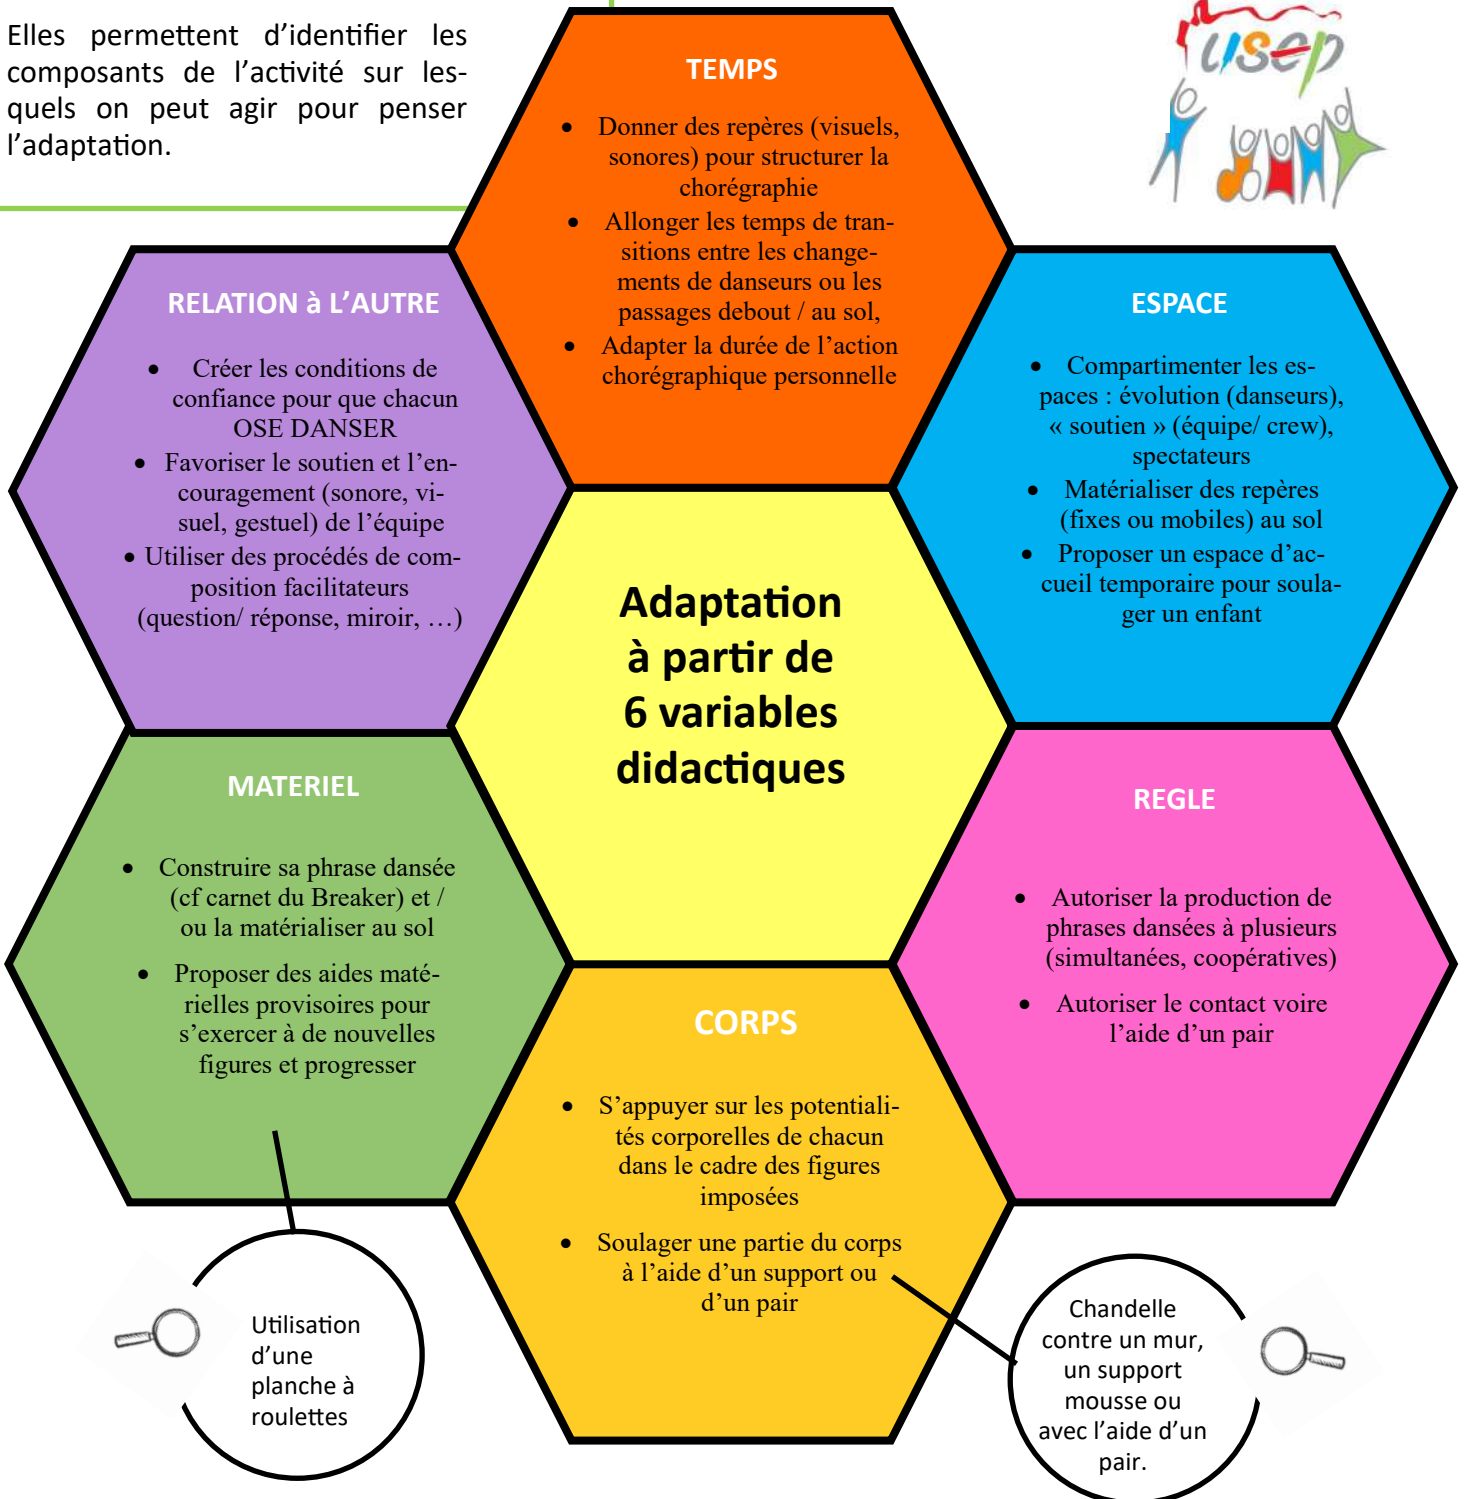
Elles permettent d'identifier les composants de l'activité sur lesquels on peut agir pour penser l'adaptation.

usep

TEMPS

- Donner des repères (visuels, sonores) pour structurer la chorégraphie
- Allonger les temps de transitions entre les changements de danseurs ou les passages debout / au sol,
- Adapter la durée de l'action chorégraphique personnelle

RELATION à L'AUTRE

- Créer les conditions de confiance pour que chacun OSE DANSER
- Favoriser le soutien et l'encouragement (sonore, visuel, gestuel) de l'équipe
- Utiliser des procédés de composition facilitateurs (question/ réponse, miroir, …)

ESPACE

- Compartimenter les espaces : évolution (danseurs), « soutien » (équipe/ crew), spectateurs
- Matérialiser des repères (fixes ou mobiles) au sol
- Proposer un espace d'accueil temporaire pour soulager un enfant

Adaptation à partir de 6 variables didactiques

MATERIEL

- Construire sa phrase dansée (cf carnet du Breaker) et / ou la matérialiser au sol
- Proposer des aides matérielles provisoires pour s'exercer à de nouvelles figures et progresser

REGLE

- Autoriser la production de phrases dansées à plusieurs (simultanées, coopératives)
- Autoriser le contact voire l'aide d'un pair

CORPS

- S'appuyer sur les potentialités corporelles de chacun dans le cadre des figures imposées
- Soulager une partie du corps à l'aide d'un support ou d'un pair

Utilisation d'une planche à roulettes

Chandelle contre un mur, un support mousse ou avec l'aide d'un pair.